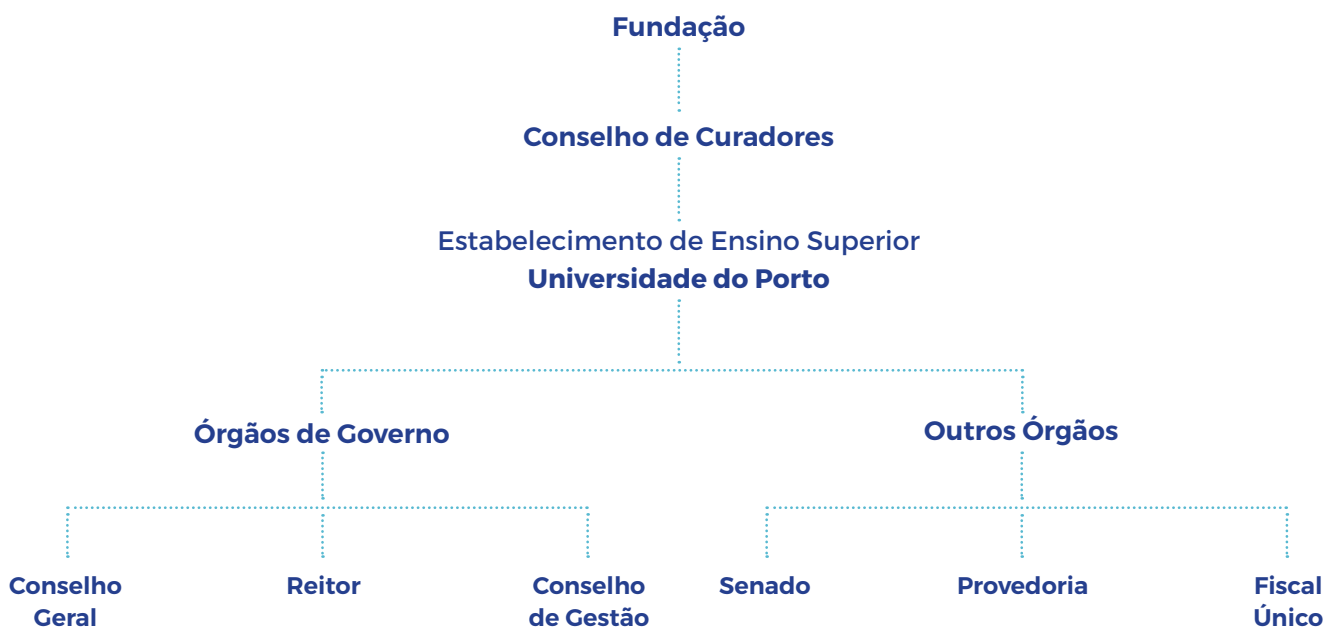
Fundação

Conselho de Curadores

Estabelecimento de Ensino Superior
Universidade do Porto

Órgãos de Governo

Outros Órgãos

Conselho Geral

Reitor

Conselho de Gestão

Senado

Provedoria

Fiscal Único